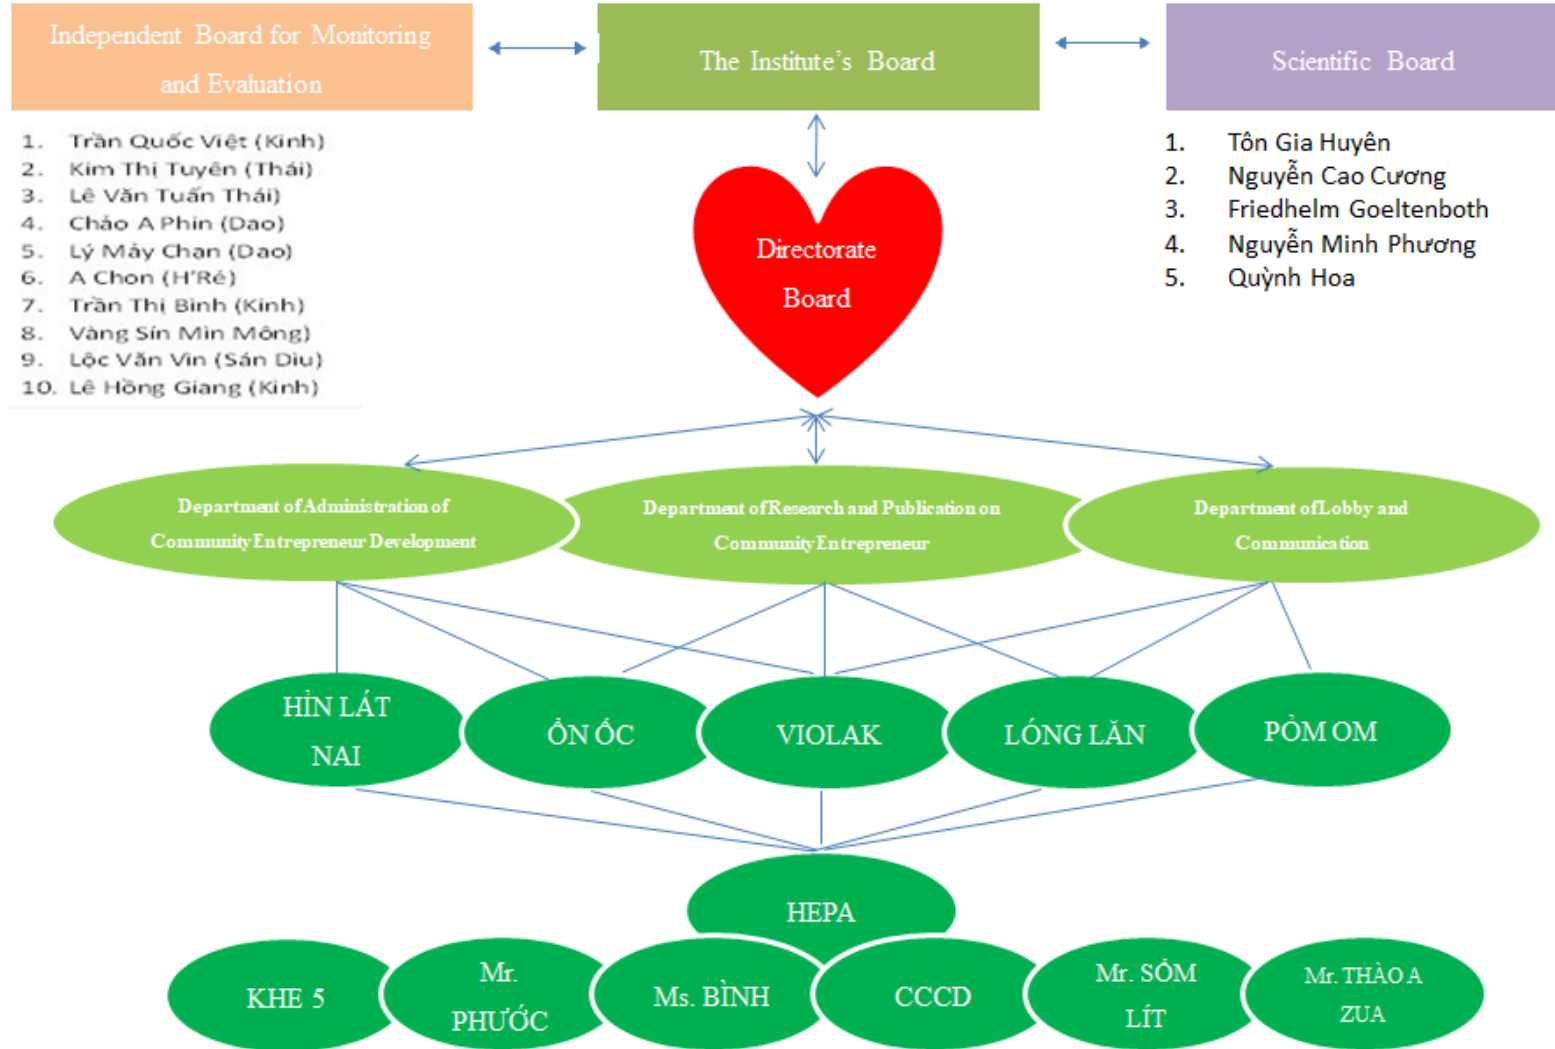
Independent Board for Monitoring and Evaluation

The Institute's Board

Scientific Board

1. Trần Quốc Việt (Kinh)
2. Kim Thị Tuyên (Thái)
3. Lê Văn Tuấn Thái)
4. Chảo A Phin (Dao)
5. Lý Mảy Chạn (Dao)
6. A Chon (H'Rê)
7. Trần Thị Bình (Kinh)
8. Vàng Sín Mìn Mông)
9. Lộc Văn Vin (Sán Dìu)
10. Lê Hồng Giang (Kinh)

Directorate Board

1. Tôn Gia Huyên
2. Nguyễn Cao Cương
3. Friedhelm Goeltenboth
4. Nguyễn Minh Phương
5. Quỳnh Hoa

Department of Administration of Community Entrepreneur Development

Department of Research and Publication on Community Entrepreneur

Department of Lobby and Communication

HÌN LÁT NAI

ỔN ỐC

VIOLAK

LÓNG LĂN

PỎM OM

HEPA

KHE 5

Mr. PHƯỚC

Ms. BÌNH

CCCD

Mr. SỒM LÍT

Mr. THÀO A ZUA